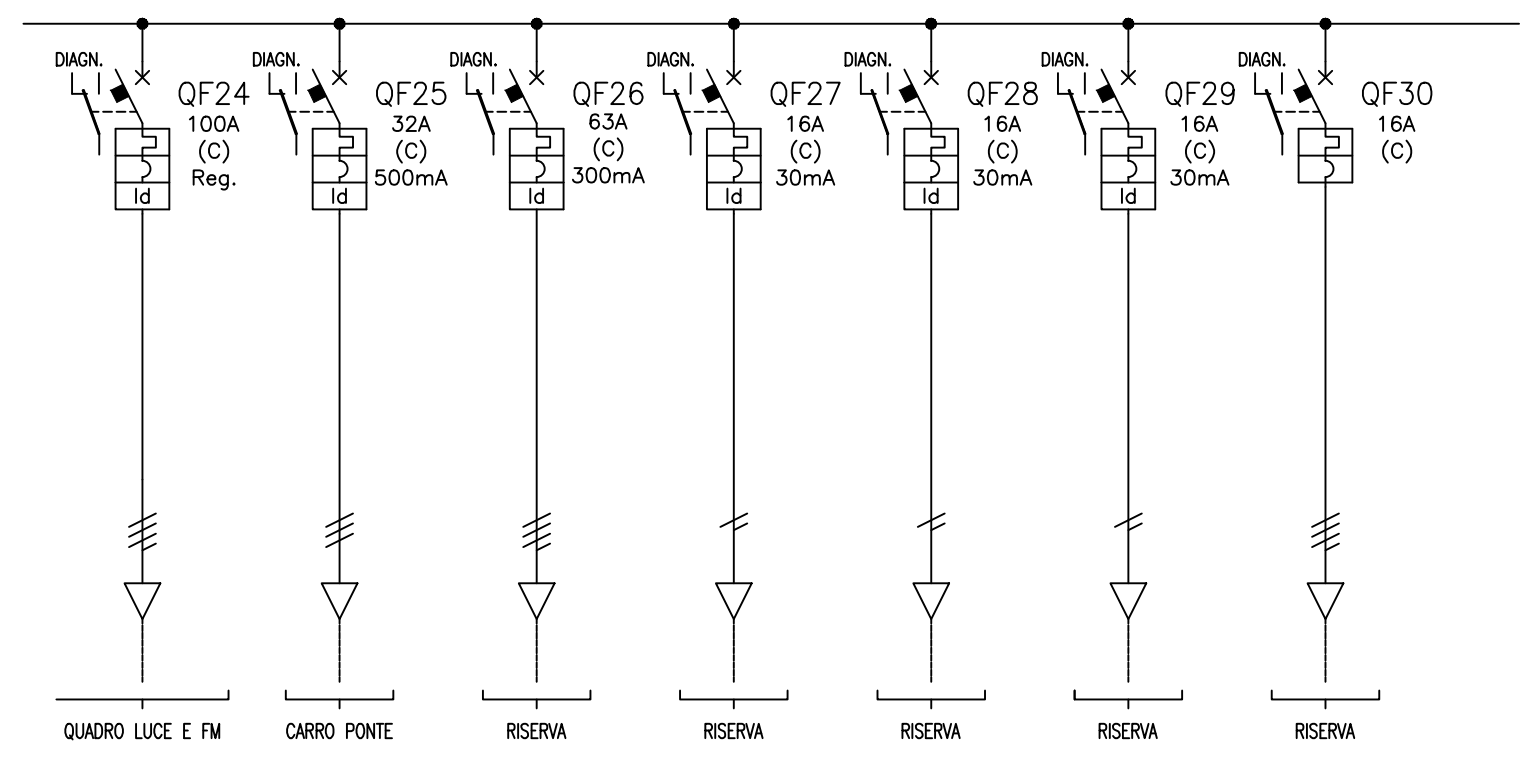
DIAGN.
QF24
100A
(C)
Reg.
Id

DIAGN.
QF25
32A
(C)
500mA
Id

DIAGN.
QF26
63A
(C)
300mA
Id

DIAGN.
QF27
16A
(C)
30mA
Id

DIAGN.
QF28
16A
(C)
30mA
Id

DIAGN.
QF29
16A
(C)
30mA
Id

DIAGN.
QF30
16A
(C)

QUADRO LUCE E FM

CARRO PONTE

RISERVA

RISERVA

RISERVA

RISERVA

RISERVA